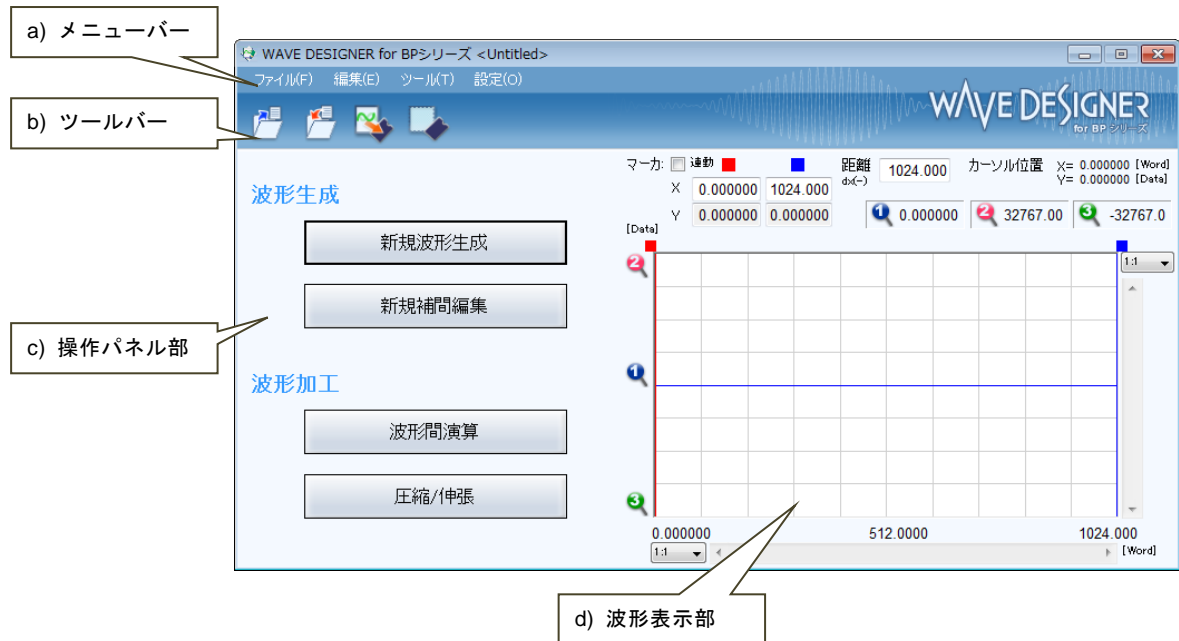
a) メニューバー

WAVE DESIGNER for BPシリーズ <Untitled>

ファイル(F) 編集(E) ツール(T) 設定(O)

b) ツールバー

WAVE DESIGNER for BP シリーズ

マーカ: 連動

X 0.000000 1024.000

Y 0.000000 0.000000

距離 dx(−) 1024.000

カーソル位置 X= 0.000000 [Word] Y= 0.000000 [Data]

1 0.000000 2 32767.00 3 -32767.0

[Data]

1:1

波形生成

新規波形生成

新規補間編集

c) 操作パネル部

波形加工

波形間演算

圧縮/伸張

0.000000 512.0000 1024.000

1:1 [Word]

d) 波形表示部